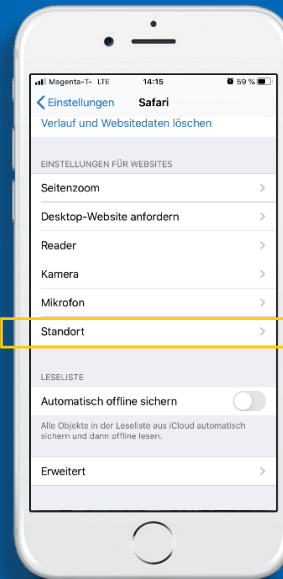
Magenta-T- LTE 14:15 59 %

Einstellungen Safari

Verlauf und Websitedaten löschen

EINSTELLUNGEN FÜR WEBSITES

Seitenzoom

Desktop-Website anfordern

Reader

Kamera

Mikrofon

Standort

LESELISTE

Automatisch offline sichern

Alle Objekte in der Leseliste aus iCloud automatisch sichern und dann offline lesen.

Erweitert